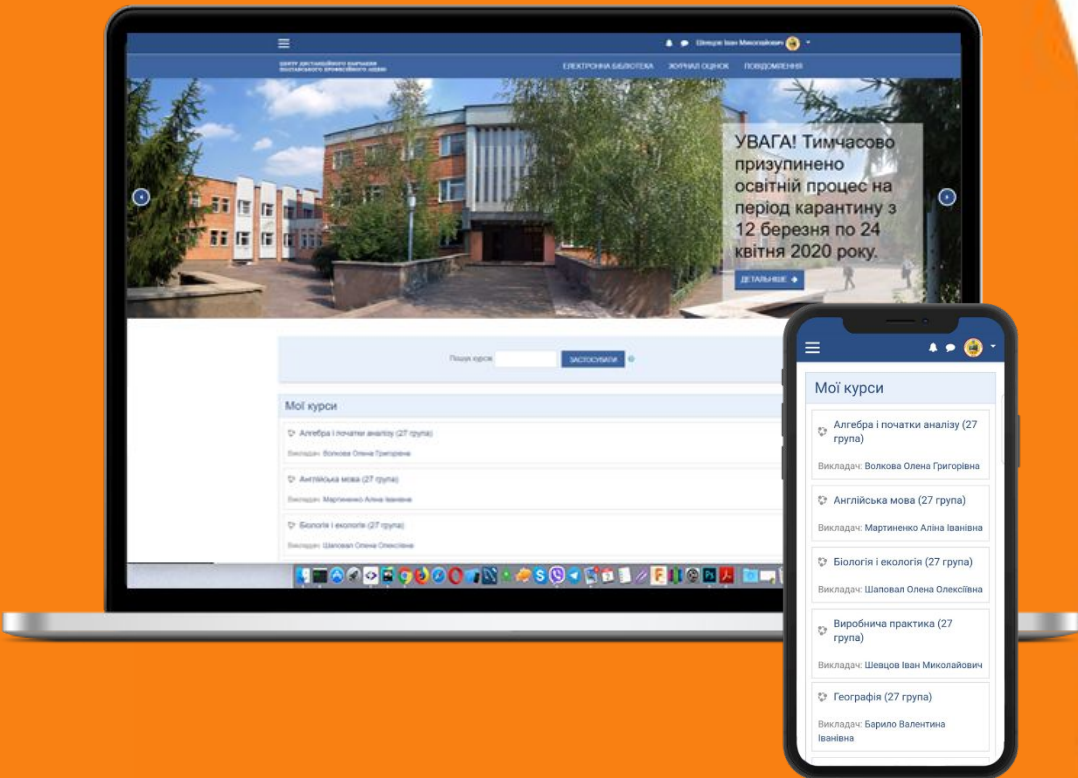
Шевцов Іван Миколайович

ЦЕНТР ДИСТАНЦІЙНОГО НАВЧАННЯ ПОЛТАВСЬКОГО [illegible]

ЕЛЕКТРОННА БІБЛІОТЕКА ЖУРНАЛ ОЦІНОК ПОВІДОМЛЕННЯ

УВАГА! Тимчасово призупинено освітній процес на період карантину з 12 березня по 24 квітня 2020 року.

ДЕТАЛЬНІШЕ

Пошук курсів ЗАСТОСУВАТИ

Мої курси

Алгебра і початки аналізу (27 група)

Викладач: Волкова Олена Григорівна

Англійська мова (27 група)

Викладач: Мартиненко Аліна Іванівна

Біологія і екологія (27 група)

Викладач: Шаповал Олена Олексіївна

Мої курси

Алгебра і початки аналізу (27 група)

Викладач: Волкова Олена Григорівна

Англійська мова (27 група)

Викладач: Мартиненко Аліна Іванівна

Біологія і екологія (27 група)

Викладач: Шаповал Олена Олексіївна

Виробнича практика (27 група)

Викладач: Шевцов Іван Миколайович

Географія (27 група)

Викладач: Барило Валентина Іванівна